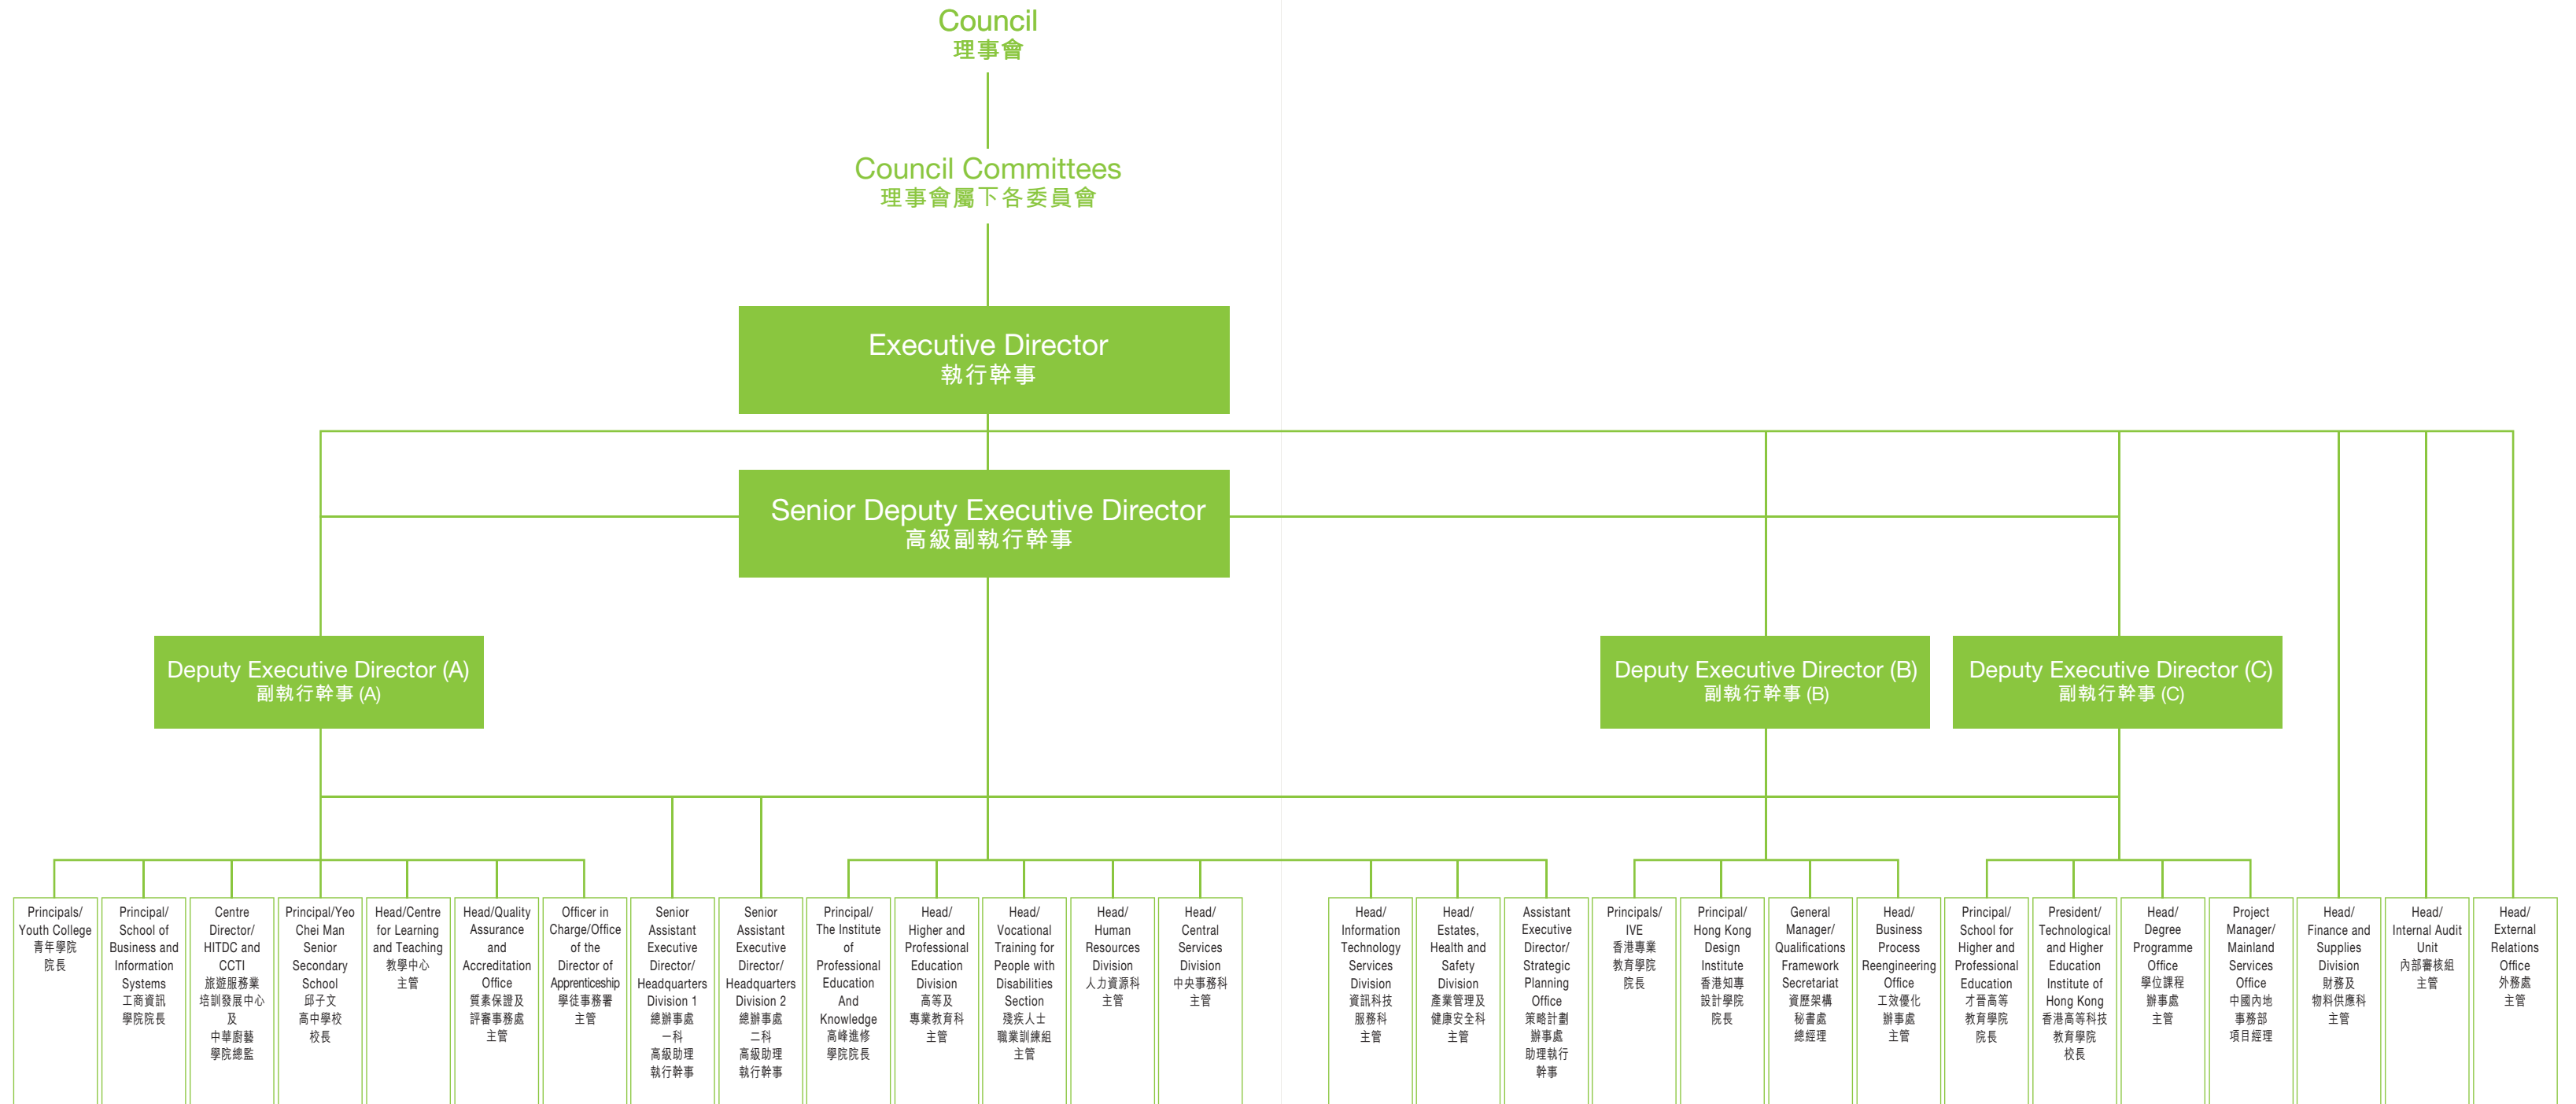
Council
理事會

Council Committees
理事會屬下各委員會

Executive Director
執行幹事

Senior Deputy Executive Director
高級副執行幹事

Deputy Executive Director (A)
副執行幹事 (A)

Deputy Executive Director (B)
副執行幹事 (B)

Deputy Executive Director (C)
副執行幹事 (C)

Principals/ Youth College 青年學院 院長

Principal/ School of Business and Information Systems 工商資訊 學院院長

Centre Director/ HITDC and CCTI 旅遊服務業 培訓發展中心 及 中華廚藝 學院總監

Principal/Yeo Chei Man Senior Secondary School 邱子文 高中學校 校長

Head/Centre for Learning and Teaching 教學中心 主管

Head/Quality Assurance and Accreditation Office 質素保證及 評審事務處 主管

Officer in Charge/Office of the Director of Apprenticeship 學徒事務署 主管

Senior Assistant Executive Director/ Headquarters Division 1 總辦事處 一科 高級助理 執行幹事

Senior Assistant Executive Director/ Headquarters Division 2 總辦事處 二科 高級助理 執行幹事

Principal/ The Institute of Professional Education And Knowledge 高峰進修 學院院長

Head/ Higher and Professional Education Division 高等及 專業教育科 主管

Head/ Vocational Training for People with Disabilities Section 殘疾人士 職業訓練組 主管

Head/ Human Resources Division 人力資源科 主管

Head/ Central Services Division 中央事務科 主管

Head/ Information Technology Services Division 資訊科技 服務科 主管

Head/ Estates, Health and Safety Division 產業管理及 健康安全科 主管

Assistant Executive Director/ Strategic Planning Office 策略計劃 辦事處 助理執行 幹事

Principals/ IVE 香港專業 教育學院 院長

Principal/ Hong Kong Design Institute 香港知專 設計學院 院長

General Manager/ Qualifications Framework Secretariat 資歷架構 秘書處 總經理

Head/ Business Process Reengineering Office 工效優化 辦事處 主管

Principal/ School for Higher and Professional Education 才晉高等 教育學院 院長

President/ Technological and Higher Education Institute of Hong Kong 香港高等科技 教育學院 校長

Head/ Degree Programme Office 學位課程 辦事處 主管

Project Manager/ Mainland Services Office 中國內地 事務部 項目經理

Head/ Finance and Supplies Division 財務及 物料供應科 主管

Head/ Internal Audit Unit 內部審核組 主管

Head/ External Relations Office 外務處 主管